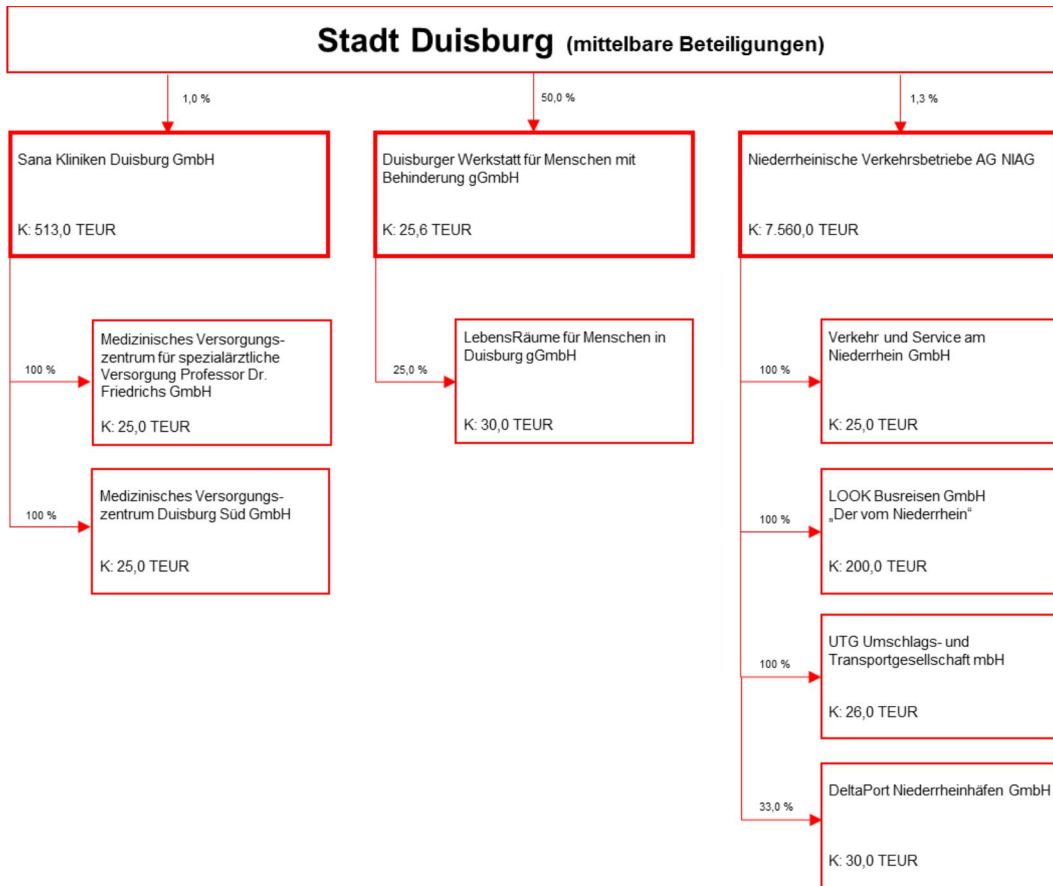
Stadt Duisburg (mittelbare Beteiligungen)

1,0 %

Sana Kliniken Duisburg GmbH

K: 513,0 TEUR

100 %

Medizinisches Versorgungszentrum für spezialärztliche Versorgung Professor Dr. Friedrichs GmbH

K: 25,0 TEUR

100 %

Medizinisches Versorgungszentrum Duisburg Süd GmbH

K: 25,0 TEUR

50,0 %

Duisburger Werkstatt für Menschen mit Behinderung gGmbH

K: 25,6 TEUR

25,0 %

LebensRäume für Menschen in Duisburg gGmbH

K: 30,0 TEUR

1,3 %

Niederrheinische Verkehrsbetriebe AG NIAG

K: 7.560,0 TEUR

100 %

Verkehr und Service am Niederrhein GmbH

K: 25,0 TEUR

100 %

LOOK Busreisen GmbH „Der vom Niederrhein“

K: 200,0 TEUR

100 %

UTG Umschlags- und Transportgesellschaft mbH

K: 26,0 TEUR

33,0 %

DeltaPort Niederrheinhäfen GmbH

K: 30,0 TEUR